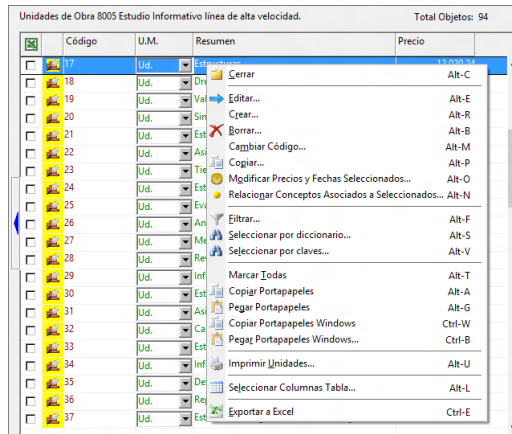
Unidades de Obra 8005 Estudio Informativo línea de alta velocidad.

Total Objetos: 94

| | Código | U.M. | Resumen | Precio |
|---|---|---|---|---|
| | 17 | Ud. | Estructuras | 12.020,24 |
| | 18 | Ud. | Dre | |
| | 19 | Ud. | Val | |
| | 20 | Ud. | Sin | |
| | 21 | Ud. | Est | |
| | 22 | Ud. | Asi | |
| | 23 | Ud. | Tie | |
| | 24 | Ud. | Est | |
| | 25 | Ud. | Eva | |
| | 26 | Ud. | An | |
| | 27 | Ud. | Me | |
| | 28 | Ud. | Rev | |
| | 29 | Ud. | Inf | |
| | 30 | Ud. | Est | |
| | 31 | Ud. | Asi | |
| | 32 | Ud. | Ca | |
| | 33 | Ud. | Est | |
| | 34 | Ud. | Inf | |
| | 35 | Ud. | Est | |
| | 36 | Ud. | Rep | |
| | 37 | Ud. | Est | |

Cerrar Alt-C
Editar... Alt-E
Crear... Alt-R
Borrar... Alt-B
Cambiar Código... Alt-M
Copiar... Alt-P
Modificar Precios y Fechas Seleccionados... Alt-O
Relacionar Conceptos Asociados a Seleccionados... Alt-N
Filtrar... Alt-F
Seleccionar por diccionario... Alt-S
Seleccionar por claves... Alt-V
Marcar Todas Alt-T
Copiar Portapapeles Alt-A
Pegar Portapapeles Alt-G
Copiar Portapapeles Windows Ctrl-W
Pegar Portapapeles Windows... Ctrl-B
Imprimir Unidades... Alt-U
Seleccionar Columnas Tabla... Alt-L
Exportar a Excel Ctrl-E